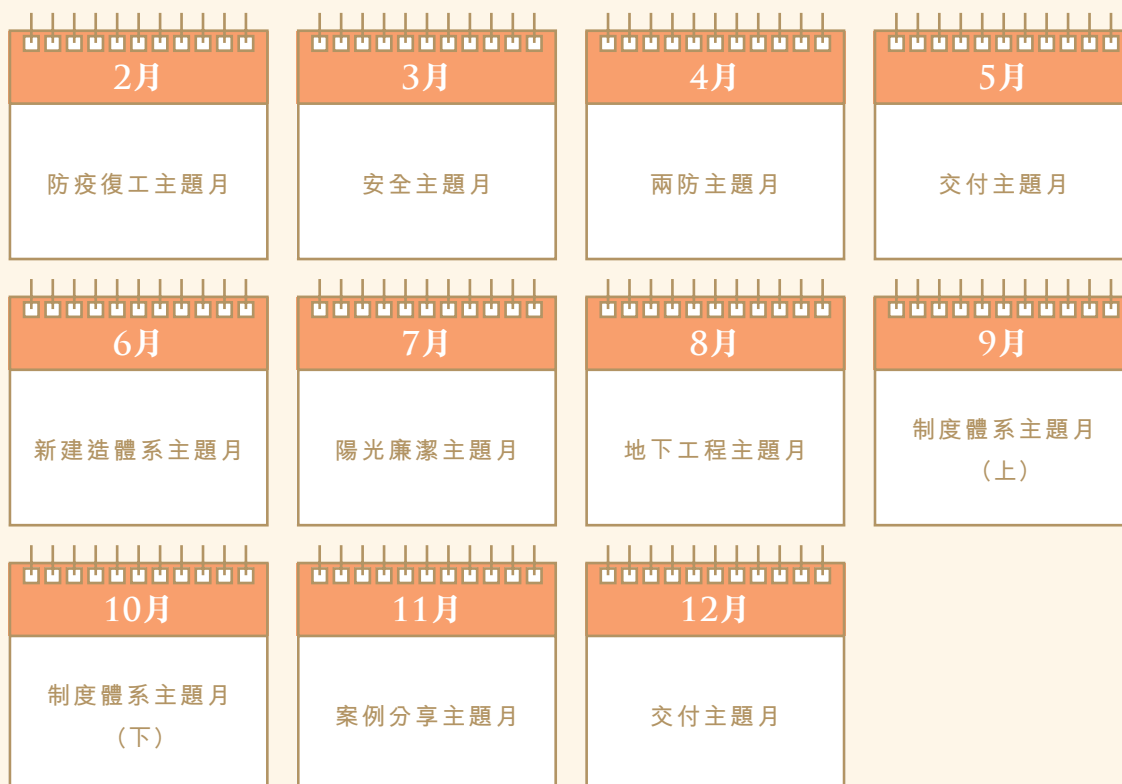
2月
防疫復工主題月

3月
安全主題月

4月
兩防主題月

5月
交付主題月

6月
新建造體系主題月

7月
陽光廉潔主題月

8月
地下工程主題月

9月
制度體系主題月（上）

10月
制度體系主題月（下）

11月
案例分享主題月

12月
交付主題月